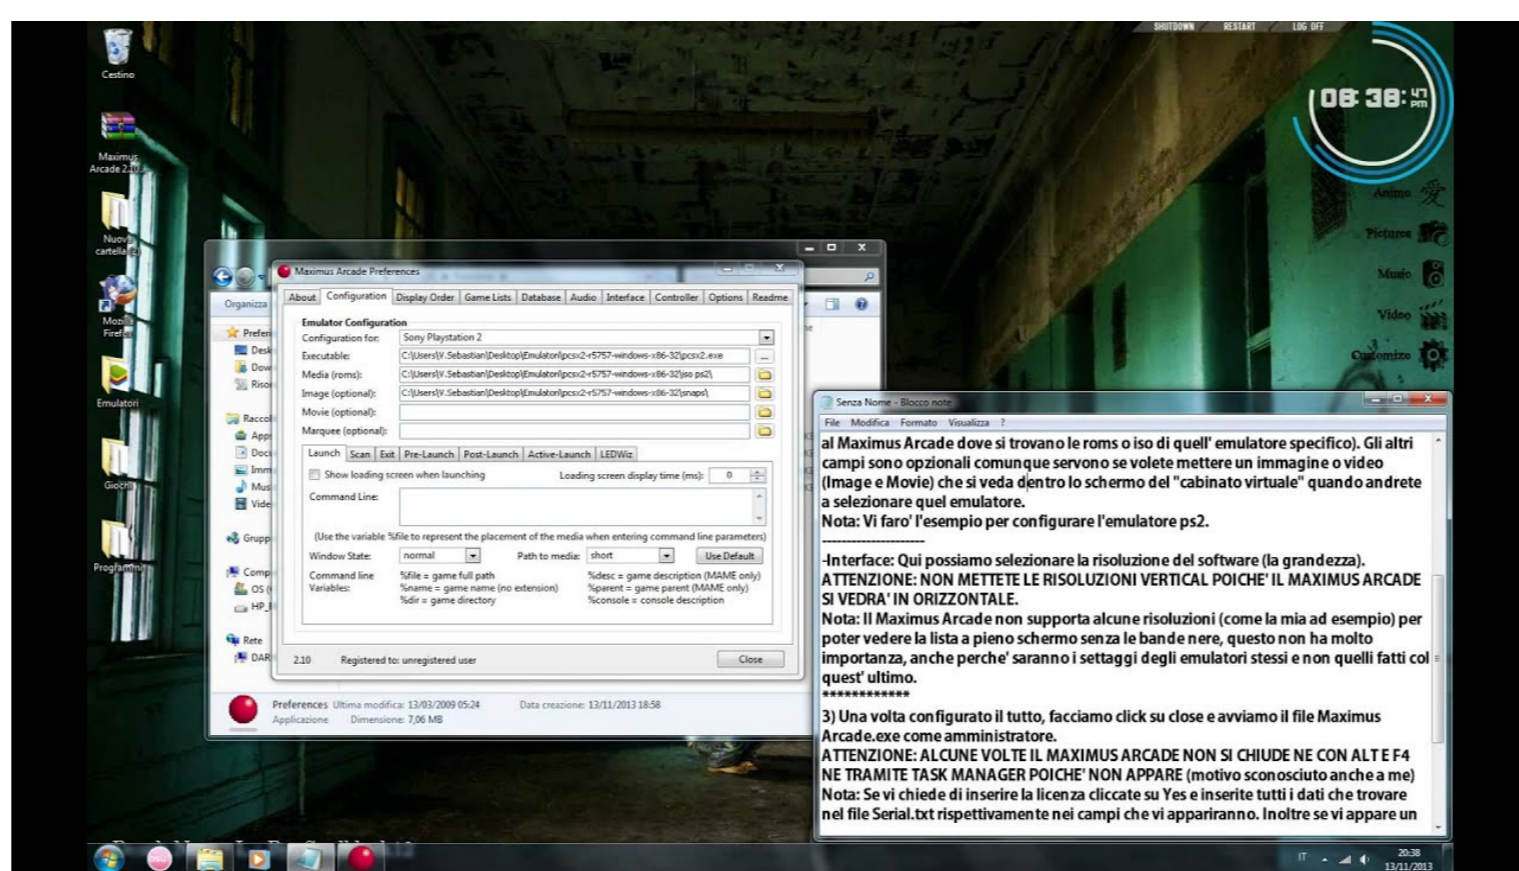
Cestino

Maximus Arcade 2.10

Nuova cartella

Mozilla Firefox

Emulatori

Giochi

Programmi

SHUTDOWN RESTART LOG OFF

08:38 47 pm

Anime

Pictures

Music

Video

Customize

Organizza

Preferiti
Desk
Dow
Risor

Raccol
App
Docu
Imm
Mus
Vide

Grupp

Comp
OS
HP

Rete
DAR

Maximus Arcade Preferences

About | Configuration | Display Order | Game Lists | Database | Audio | Interface | Controller | Options | Readme

Emulator Configuration
Configuration for: Sony Playstation 2
Executable: C:\Users\V.Sebastian\Desktop\Emulatori\pcsx2-r5757-windows-x86-32\pcsx2.exe
Media (roms): C:\Users\V.Sebastian\Desktop\Emulatori\pcsx2-r5757-windows-x86-32\iso ps2\
Image (optional): C:\Users\V.Sebastian\Desktop\Emulatori\pcsx2-r5757-windows-x86-32\snaps\
Movie (optional):
Marquee (optional):

Launch | Scan | Exit | Pre-Launch | Post-Launch | Active-Launch | LEDWiz

Show loading screen when launching
Loading screen display time (ms): 0

Command Line:

(Use the variable %file to represent the placement of the media when entering command line parameters)

Window State: normal
Path to media: short
Use Default

Command line Variables:
%file = game full path
%name = game name (no extension)
%dir = game directory
%desc = game description (MAME only)
%parent = game parent (MAME only)
%console = console description

2.10 Registered to: unregistered user
Close

Preferences Ultima modifica: 13/03/2009 05:24 Data creazione: 13/11/2013 18:58
Applicazione Dimensione: 7,06 MB

Senza Nome - Blocco note
File Modifica Formato Visualizza ?

al Maximus Arcade dove si trovano le roms o iso di quell' emulatore specifico). Gli altri campi sono opzionali comunque servono se volete mettere un immagine o video (Image e Movie) che si veda dentro lo schermo del "cabinato virtuale" quando andrete a selezionare quel emulatore.
Nota: Vi faro' l'esempio per configurare l'emulatore ps2.
----------------------
-Interface: Qui possiamo selezionare la risoluzione del software (la grandezza).
ATTENZIONE: NON METTETE LE RISOLUZIONI VERTICAL POICHE' IL MAXIMUS ARCADE SI VEDRA' IN ORIZZONTALE.
Nota: Il Maximus Arcade non supporta alcune risoluzioni (come la mia ad esempio) per poter vedere la lista a pieno schermo senza le bande nere, questo non ha molto importanza, anche perche' saranno i settaggi degli emulatori stessi e non quelli fatti col quest' ultimo.
************
3) Una volta configurato il tutto, facciamo click su close e avviamo il file Maximus Arcade.exe come amministratore.
ATTENZIONE: ALCUNE VOLTE IL MAXIMUS ARCADE NON SI CHIUDE NE CON ALT E F4 NE TRAMITE TASK MANAGER POICHE' NON APPARE (motivo sconosciuto anche a me)
Nota: Se vi chiede di inserire la licenza cliccate su Yes e inserite tutti i dati che trovare nel file Serial.txt rispettivamente nei campi che vi appariranno. Inoltre se vi appare un

IT 20:38 13/11/2013